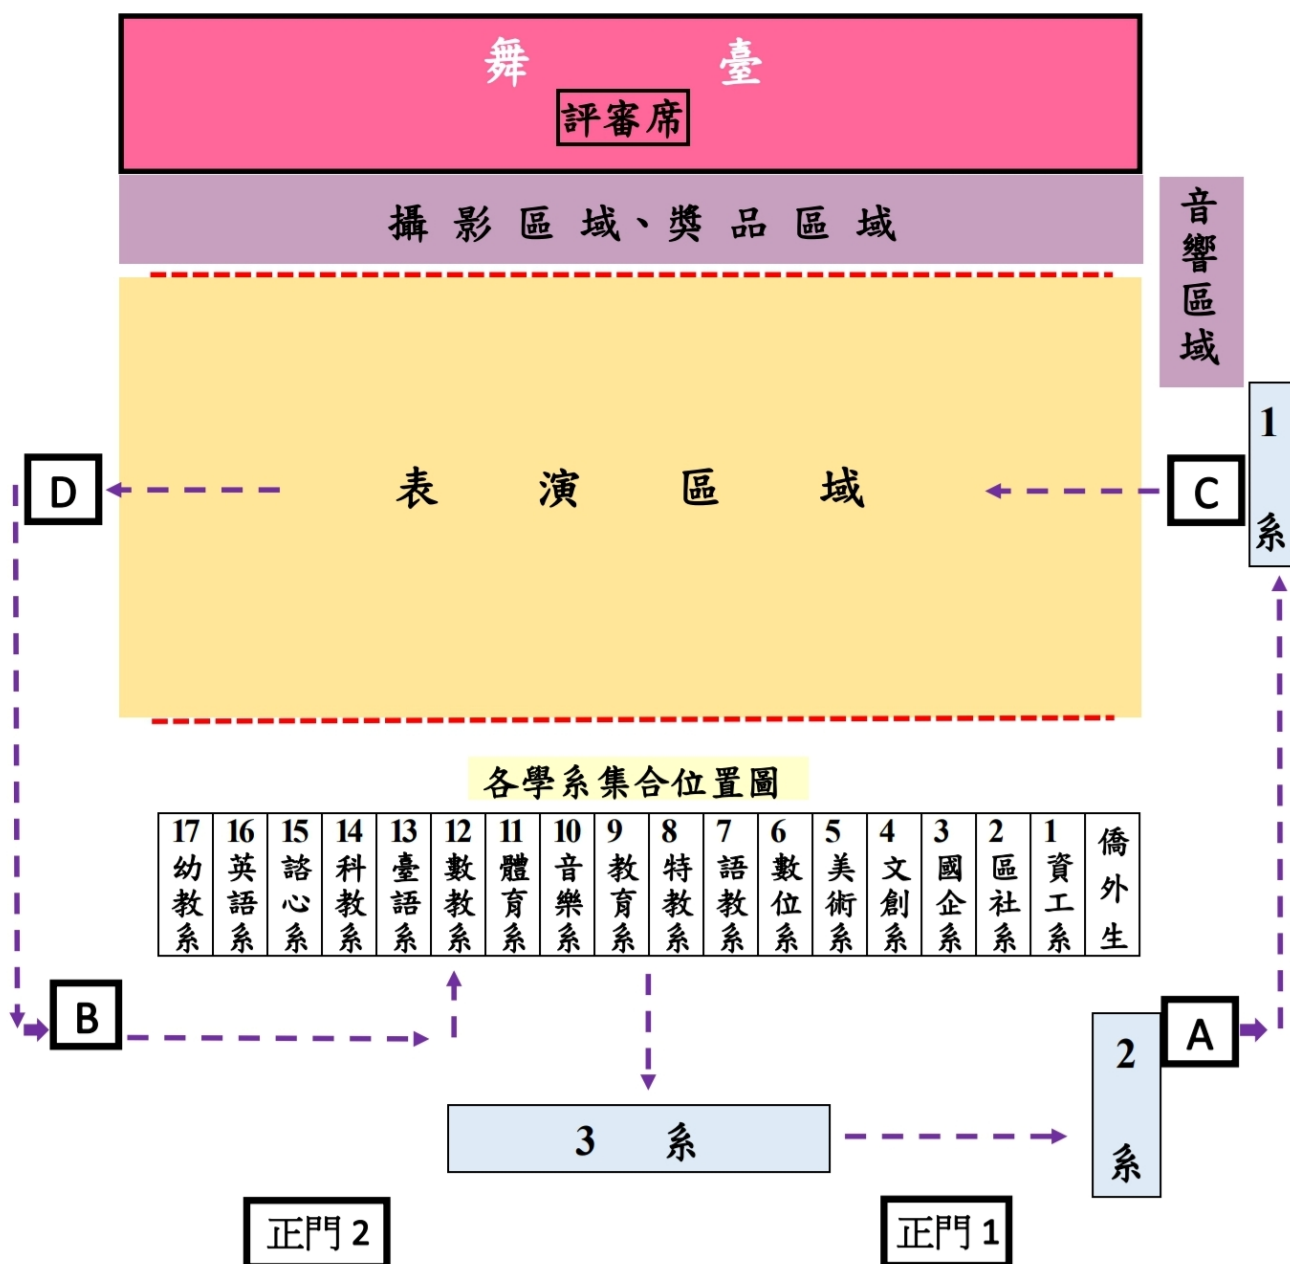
舞 臺

評審席

攝影區域、獎品區域

音響區域

1 系

D

表 演 區 域

C

各學系集合位置圖

| 17 幼教系 | 16 英語系 | 15 諮心系 | 14 科教系 | 13 臺語系 | 12 數教系 | 11 體育系 | 10 音樂系 | 9 教育系 | 8 特教系 | 7 語教系 | 6 數位系 | 5 美術系 | 4 文創系 | 3 國企系 | 2 區社系 | 1 資工系 | 僑外生 |
|---|---|---|---|---|---|---|---|---|---|---|---|---|---|---|---|---|---|

B

A

2 系

3 系

正門2

正門1